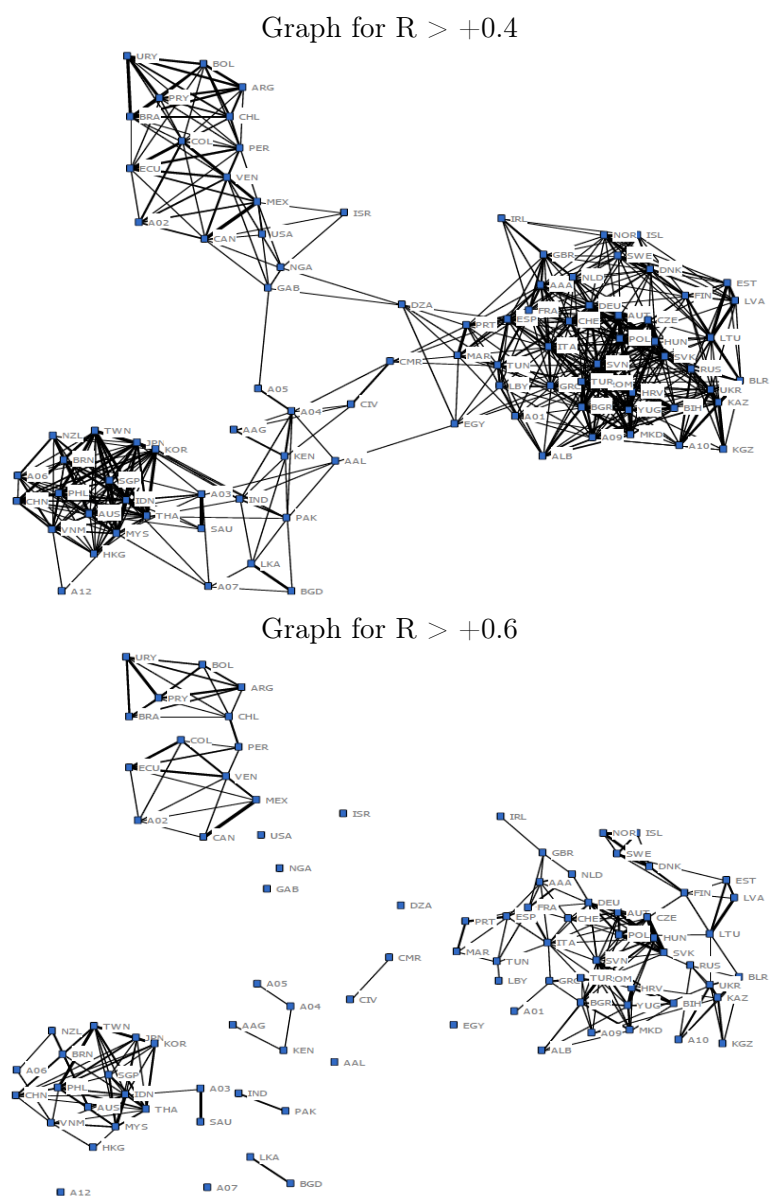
Graph for R > +0.4

URY BOL ARG PRY BRA CHL COL PER ECU VEN MEX ISR A02 USA CAN NGA GAB IRL NOR ISL GBR SWE NLD DNK EST AAA FIN LVA FRA DEU DZA PRT ESP CHE AUT CZE POL HUN LTU MAR TUN ITA SVN SVK CMR RUS BLR LBY GRC TUR ROM HRV UKR A01 BGR YUG BIH KAZ EGY A09 MKD A10 KGZ ALB A05 A04 CIV AAG KEN AAL NZL TWN JPN BRN KOR A06 SGP PHL CHN IDN A03 IND AUS THA SAU PAK VNM MYS HKG LKA A07 BGD A12

Graph for R > +0.6

URY BOL ARG PRY BRA CHL COL PER ECU VEN MEX A02 CAN ISR USA NGA GAB IRL NOR ISL GBR SWE NLD DNK EST FIN LVA AAA FRA DEU DZA PRT ESP CHE AUT CZE POL HUN LTU MAR TUN ITA SVN SVK LBY GRC TUR ROM RUS BLR HRV UKR A01 BGR YUG BIH KAZ A09 MKD A10 KGZ ALB CMR CIV EGY A05 A04 AAG KEN AAL NZL TWN JPN KOR BRN A06 SGP PHL CHN IDN A03 IND AUS THA SAU PAK VNM MYS HKG LKA BGD A12 A07